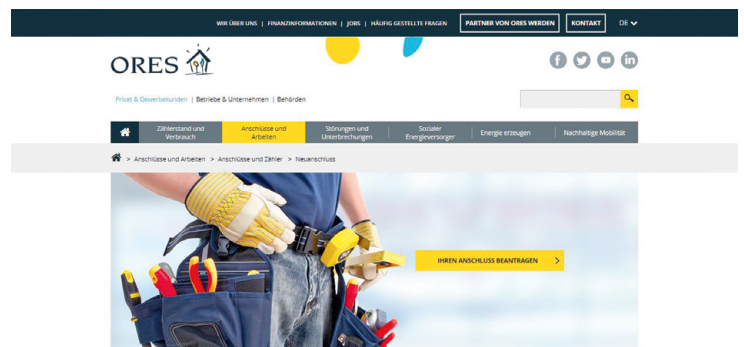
WIR ÜBER UNS | FINANZINFORMATIONEN | JOBS | HÄUFIG GESTELLTE FRAGEN PARTNER VON ORES WERDEN KONTAKT DE

ORES

Privat & Gewerbekunden | Betriebe & Unternehmen | Behörden

Zählerstand und Verbrauch | Anschlüsse und Arbeiten | Störungen und Unterbrechungen | Sozialer Energieversorger | Energie erzeugen | Nachhaltige Mobilität

> Anschlüsse und Arbeiten > Anschlüsse und Zähler > Neuanschluss

IHREN ANSCHLUSS BEANTRAGEN